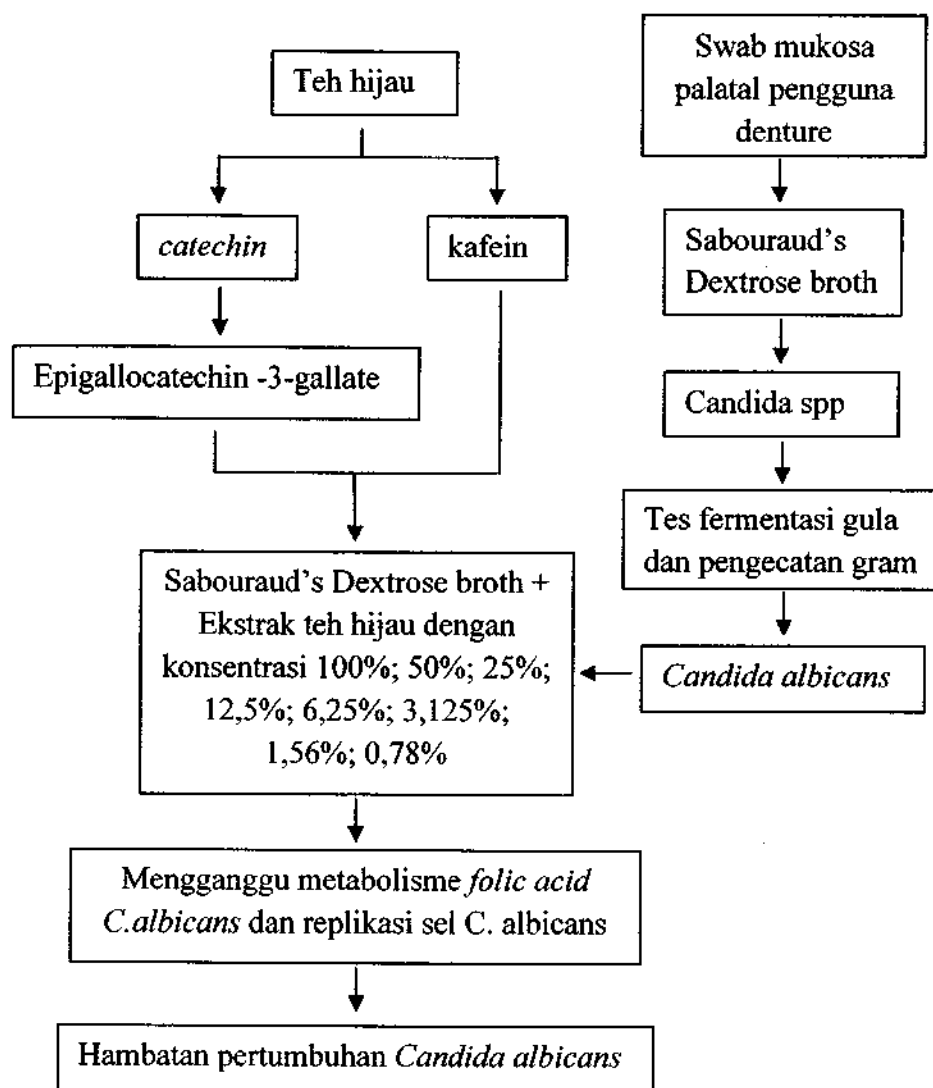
Teh hijau

catechin

kafein

Epigallocatechin -3-gallate

Swab mukosa palatal pengguna denture

Sabouraud's Dextrose broth

Candida spp

Tes fermentasi gula dan pengecatan gram

Candida albicans

Sabouraud's Dextrose broth + Ekstrak teh hijau dengan konsentrasi 100%; 50%; 25%; 12,5%; 6,25%; 3,125%; 1,56%; 0,78%

Mengganggu metabolisme folic acid C.albicans dan replikasi sel C. albicans

Hambatan pertumbuhan Candida albicans